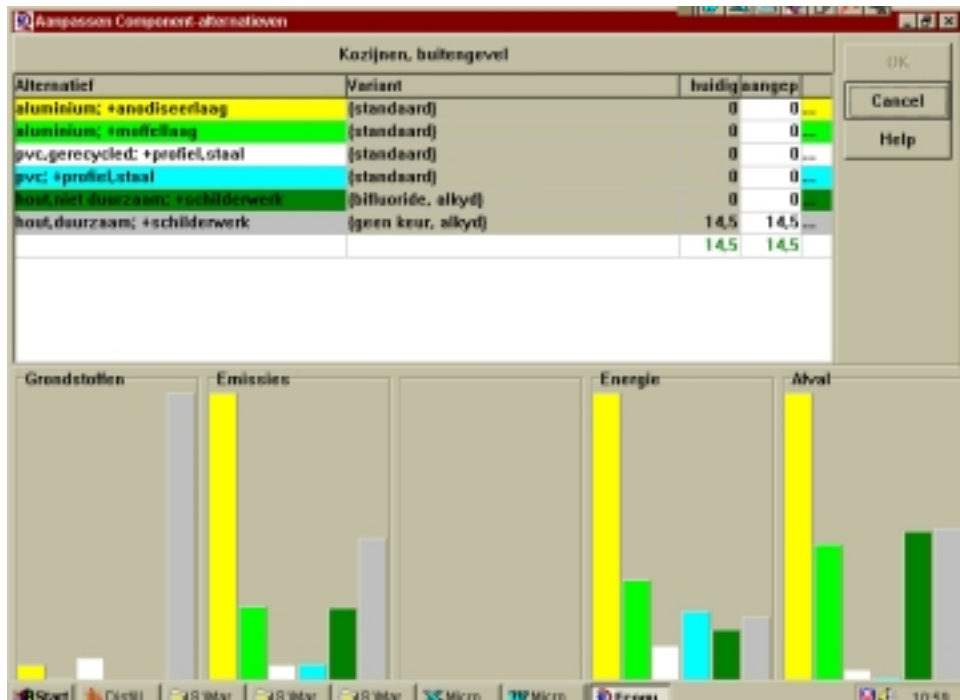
Aanpassen Component-alternatieven

Kozijnen, buitengevel

OK

Cancel

Help

| Alternatief | Variant | huidig | aangep |
|---|---|---|---|
| aluminium; +anodiseerlaag | (standaard) | 0 | 0 |
| aluminium; +moffellaag | (standaard) | 0 | 0 |
| pvc,gerecycled; +profiel,staal | (standaard) | 0 | 0 |
| pvc; +profiel,staal | (standaard) | 0 | 0 |
| hout,niet duurzaam; +schilderwerk | (bifluoride, alkyd) | 0 | 0 |
| hout,duurzaam; +schilderwerk | (geen keur, alkyd) | 14,5 | 14,5 |
| | | 14,5 | 14,5 |

Grondstoffen

Emissies

Energie

Afval

Start | Distill | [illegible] | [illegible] | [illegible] | Micro | Micro | Econ

10:58